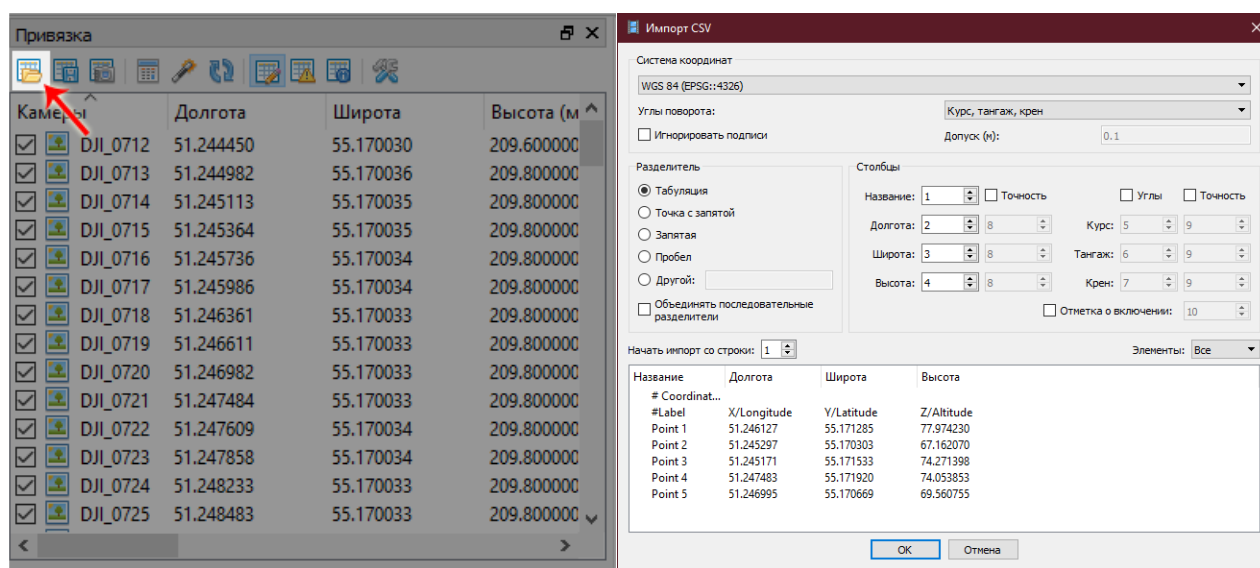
Привязка

| Камеры | Долгота | Широта | Высота (м |
|---|---|---|---|
| DJI_0712 | 51.244450 | 55.170030 | 209.600000 |
| DJI_0713 | 51.244982 | 55.170036 | 209.800000 |
| DJI_0714 | 51.245113 | 55.170035 | 209.800000 |
| DJI_0715 | 51.245364 | 55.170035 | 209.800000 |
| DJI_0716 | 51.245736 | 55.170034 | 209.800000 |
| DJI_0717 | 51.245986 | 55.170034 | 209.800000 |
| DJI_0718 | 51.246361 | 55.170033 | 209.800000 |
| DJI_0719 | 51.246611 | 55.170033 | 209.800000 |
| DJI_0720 | 51.246982 | 55.170033 | 209.800000 |
| DJI_0721 | 51.247484 | 55.170033 | 209.800000 |
| DJI_0722 | 51.247609 | 55.170034 | 209.800000 |
| DJI_0723 | 51.247858 | 55.170034 | 209.800000 |
| DJI_0724 | 51.248233 | 55.170033 | 209.800000 |
| DJI_0725 | 51.248483 | 55.170033 | 209.800000 |

Импорт CSV

Система координат
WGS 84 (EPSG::4326)
Углы поворота:
Курс, тангаж, крен
Игнорировать подписи
Допуск (м):
0.1

Разделитель
Табуляция
Точка с запятой
Запятая
Пробел
Другой:
Объединять последовательные разделители

Столбцы
Название: 1 Точность
Углы Точность
Долгота: 2 8
Курс: 5 9
Широта: 3 8
Тангаж: 6 9
Высота: 4 8
Крен: 7 9
Отметка о включении: 10

Начать импорт со строки: 1
Элементы: Все

| Название | Долгота | Широта | Высота |
|---|---|---|---|
| # Coordinat... | | | |
| #Label | X/Longitude | Y/Latitude | Z/Altitude |
| Point 1 | 51.246127 | 55.171285 | 77.974230 |
| Point 2 | 51.245297 | 55.170303 | 67.162070 |
| Point 3 | 51.245171 | 55.171533 | 74.271398 |
| Point 4 | 51.247483 | 55.171920 | 74.053853 |
| Point 5 | 51.246995 | 55.170669 | 69.560755 |

OK
Отмена